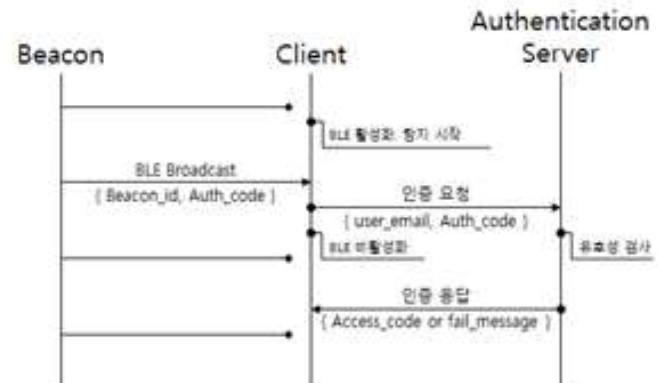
Beacon

Client

Authentication Server

BLE 활성화: 탐지 시작

BLE Broadcast
( Beacon_id, Auth_code )

인증 요청
( user_email, Auth_code )

BLE 비활성화

유효성 검사

인증 응답
( Access_code or fail_message )